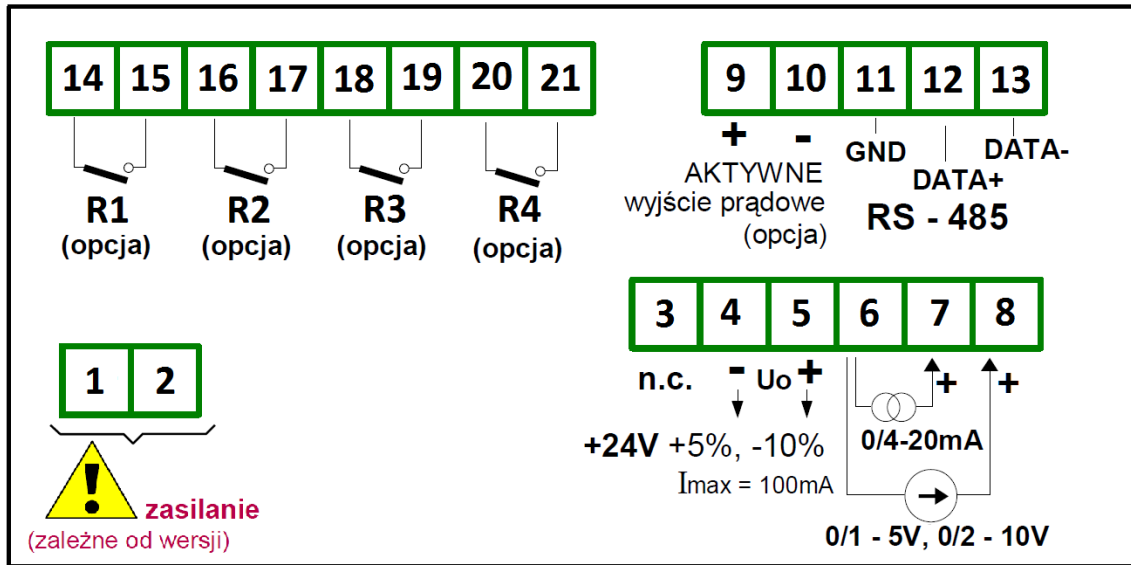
| 14 | 15 | 16 | 17 | 18 | 19 | 20 | 21 |
|---|---|---|---|---|---|---|---|

R1 (opcja)

R2 (opcja)

R3 (opcja)

R4 (opcja)

| 9 | 10 | 11 | 12 | 13 |
|---|---|---|---|---|

+ -

AKTYWNE wyjście prądowe (opcja)

GND

DATA+

DATA-

RS - 485

| 3 | 4 | 5 | 6 | 7 | 8 |
|---|---|---|---|---|---|

n.c.

- Uo +

+ +

+24V +5%, -10%

Imax = 100mA

0/4-20mA

0/1 - 5V, 0/2 - 10V

| 1 | 2 |
|---|---|

!

zasilanie

(zależne od wersji)